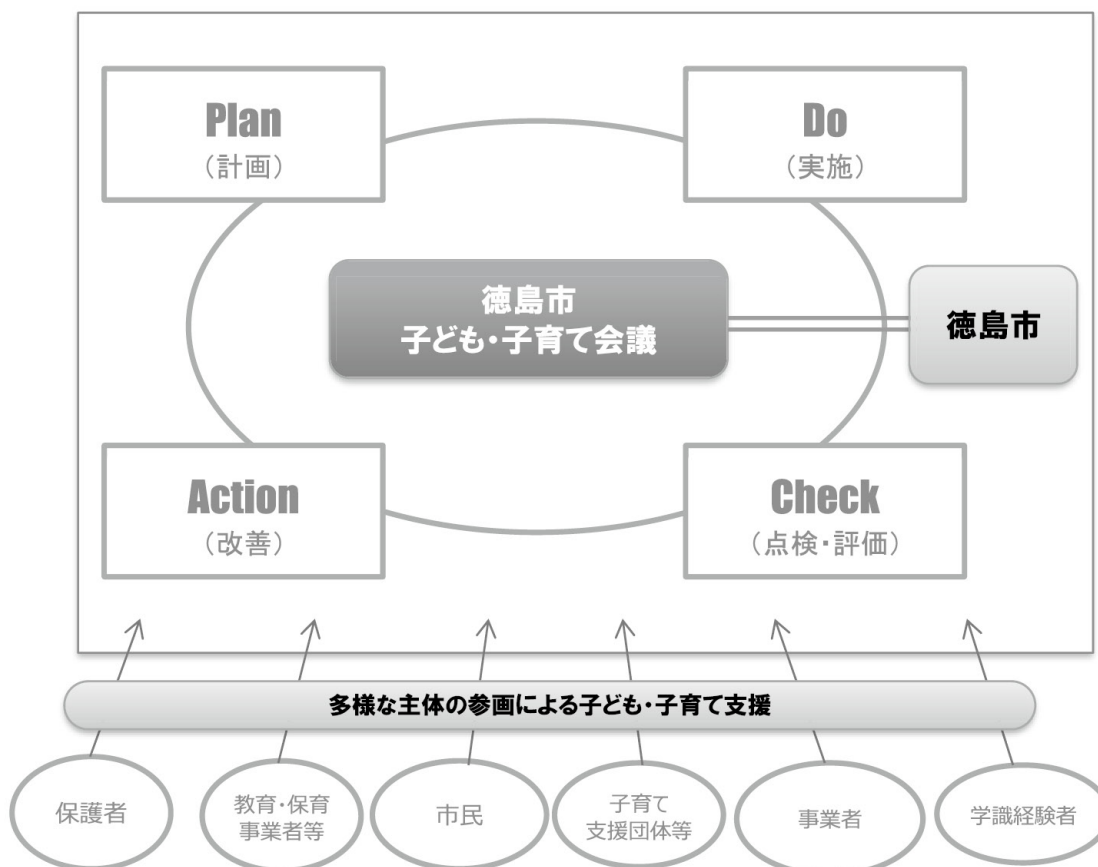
Plan
（計画）

Do
（実施）

徳島市
子ども・子育て会議

徳島市

Action
（改善）

Check
（点検・評価）

多様な主体の参画による子ども・子育て支援

保護者

教育・保育
事業者等

市民

子育て
支援団体等

事業者

学識経験者